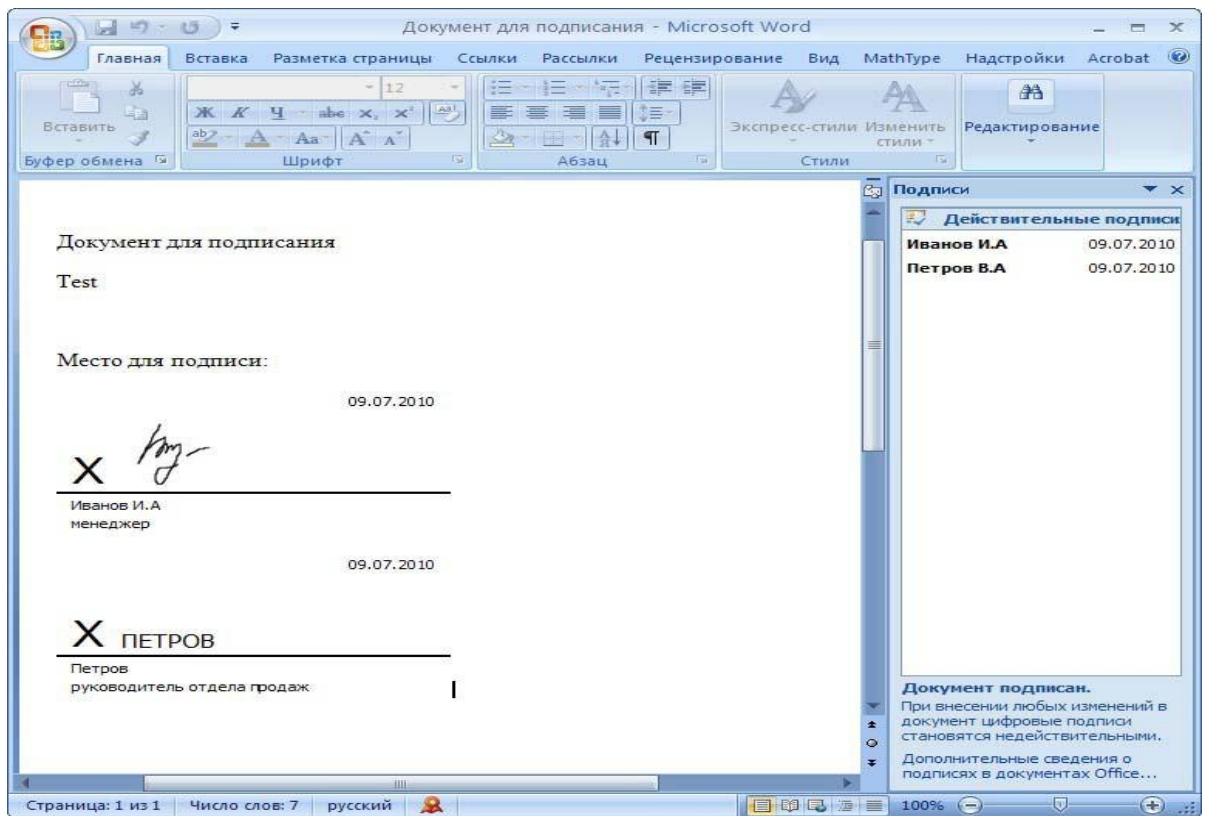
Документ для подписания - Microsoft Word

Главная Вставка Разметка страницы Ссылки Рассылки Рецензирование Вид MathType Надстройки Acrobat

Вставить
Буфер обмена
12
Ж К Ч abe $x_2$ $x^2$
Aa A A
Шрифт
Абзац
Экспресс-стили Изменить стили
Стили
Редактирование

Документ для подписания

Test

Место для подписи:

09.07.2010

X

Иванов И.А
менеджер

09.07.2010

X ПЕТРОВ

Петров
руководитель отдела продаж

Подписи

Действительные подписи

| | |
|---|---|
| Иванов И.А | 09.07.2010 |
| Петров В.А | 09.07.2010 |

Документ подписан.
При внесении любых изменений в документ цифровые подписи становятся недействительными.

Дополнительные сведения о подписях в документах Office...

Страница: 1 из 1 Число слов: 7 русский 100%